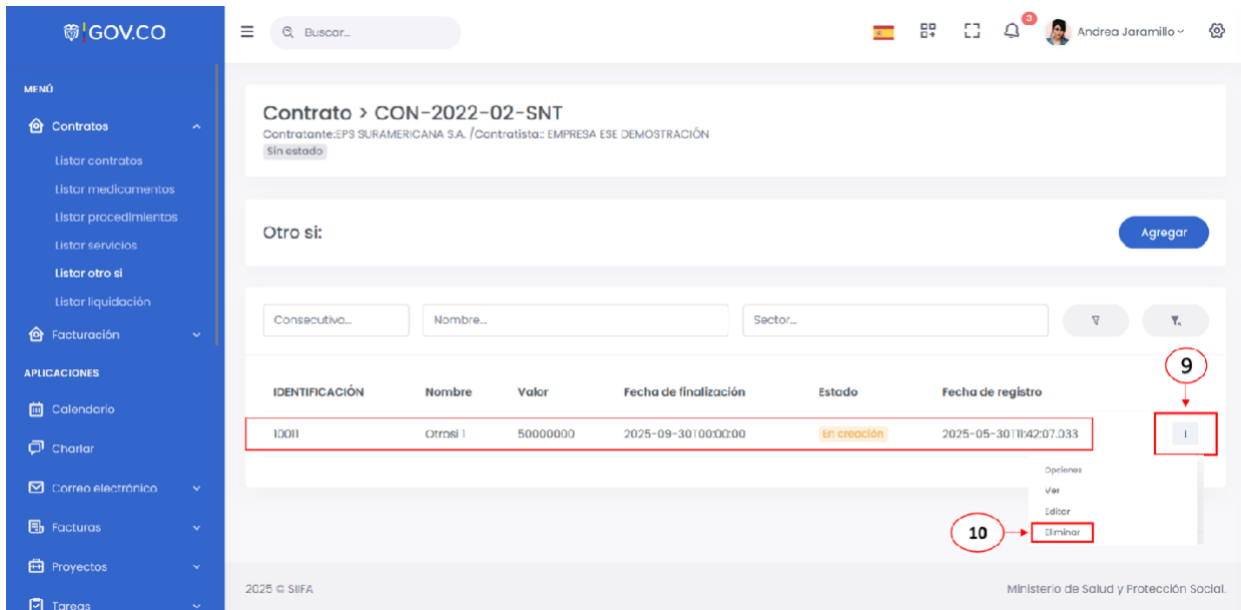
GOV.CO

Buscar...

3 Andrea Jaramillo

MENÚ
Contratos
Listar contratos
Listar medicamentos
Listar procedimientos
Listar servicios
Listar otro si
Listar liquidación
Facturación
APLICACIONES
Calendario
Chatear
Correo electrónico
Facturas
Proyectos
Tareas

Contrato > CON-2022-02-SNT
Contratante:EPS SURAMERICANA S.A. /Contratista:: EMPRESA ESE DEMOSTRACIÓN
Sin estado

Otro si:
Agregar

Consecutivo...
Nombre...
Sector...

| IDENTIFICACIÓN | Nombre | Valor | Fecha de finalización | Estado | Fecha de registro |
|---|---|---|---|---|---|
| 10011 | Otrosi 1 | 50000000 | 2025-09-30T00:00:00 | En creación | 2025-05-30T11:42:07.033 |

9

Opciones
Ver
Editar
Eliminar

10

2025 © SIIFA
Ministerio de Salud y Protección Social.